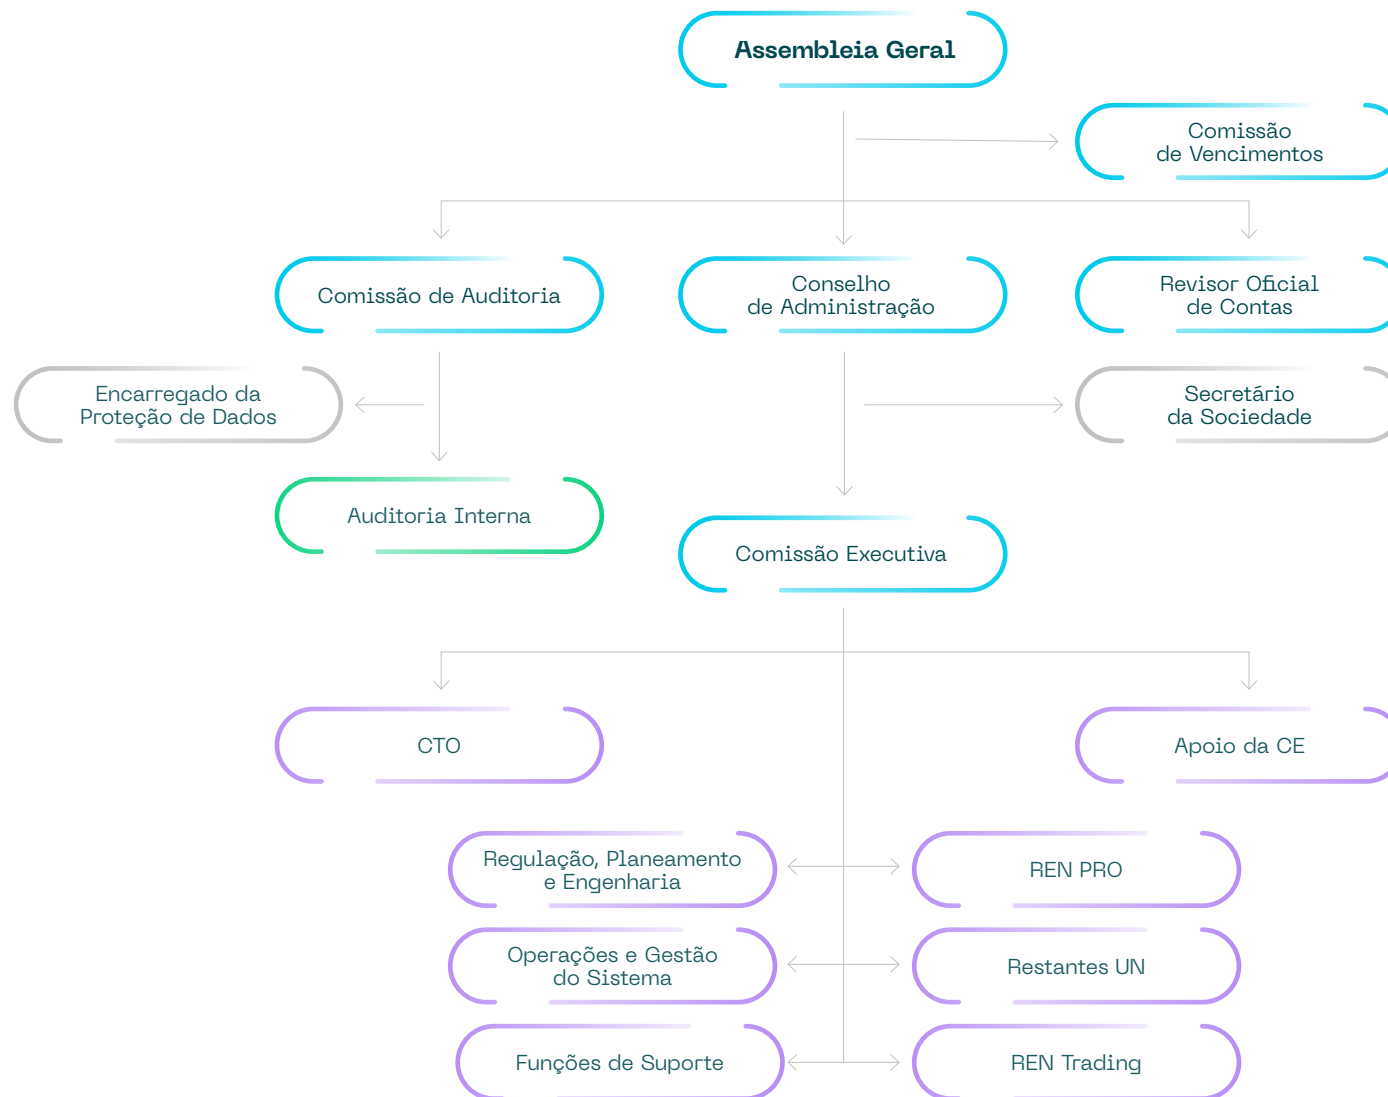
Assembleia Geral

Comissão de Vencimentos

Comissão de Auditoria

Conselho de Administração

Revisor Oficial de Contas

Encarregado da Proteção de Dados

Secretário da Sociedade

Auditoria Interna

Comissão Executiva

CTO

Apoio da CE

Regulação, Planeamento e Engenharia

REN PRO

Operações e Gestão do Sistema

Restantes UN

Funções de Suporte

REN Trading